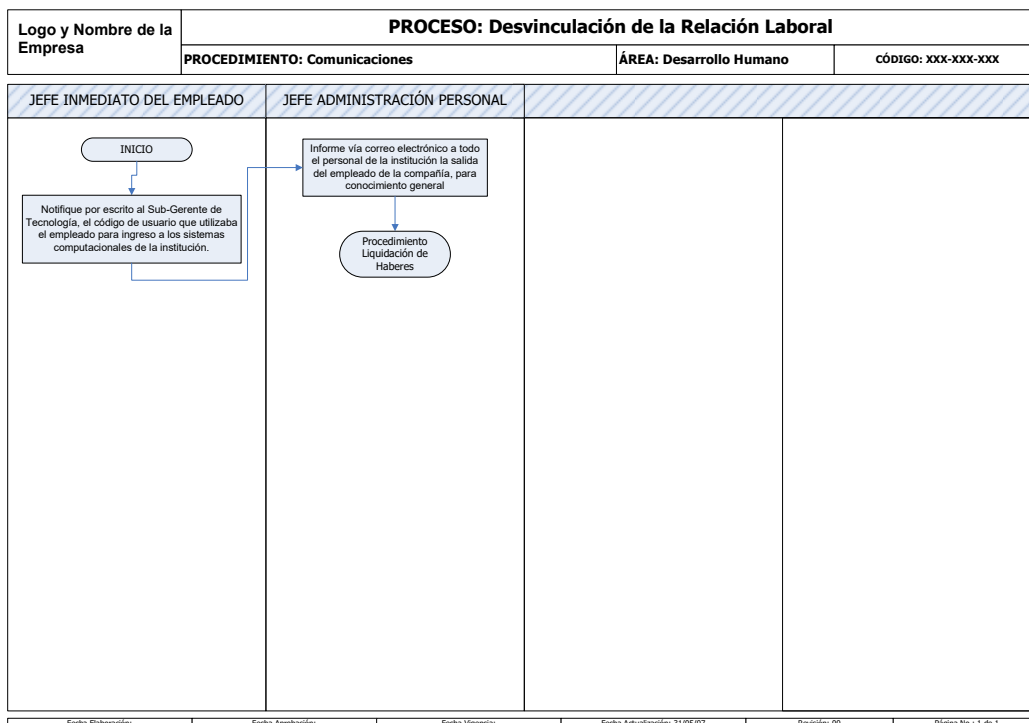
Logo y Nombre de la Empresa

PROCESO: Desvinculación de la Relación Laboral

PROCEDIMIENTO: Comunicaciones

ÁREA: Desarrollo Humano

CÓDIGO: XXX-XXX-XXX

JEFE INMEDIATO DEL EMPLEADO

JEFE ADMINISTRACIÓN PERSONAL

INICIO

Notifique por escrito al Sub-Gerente de Tecnología, el código de usuario que utilizaba el empleado para ingreso a los sistemas computacionales de la institución.

Informe vía correo electrónico a todo el personal de la institución la salida del empleado de la compañía, para conocimiento general

Procedimiento Liquidación de Haberes

Fecha Elaboración: | Fecha Aprobación: | Fecha Vigencia: | Fecha Actualización: 31/05/07 | Revisión: 00 | Página No.: 1 de 1